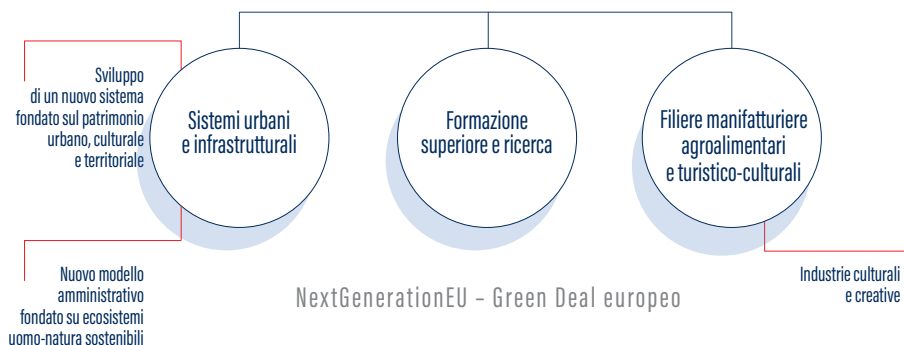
Sviluppo di un nuovo sistema fondato sul patrimonio urbano, culturale e territoriale

Sistemi urbani e infrastrutturali

Formazione superiore e ricerca

Filiere manifatturiere agroalimentari e turistico-culturali

Nuovo modello amministrativo fondato su ecosistemi uomo-natura sostenibili

NextGenerationEU – Green Deal europeo

Industrie culturali e creative